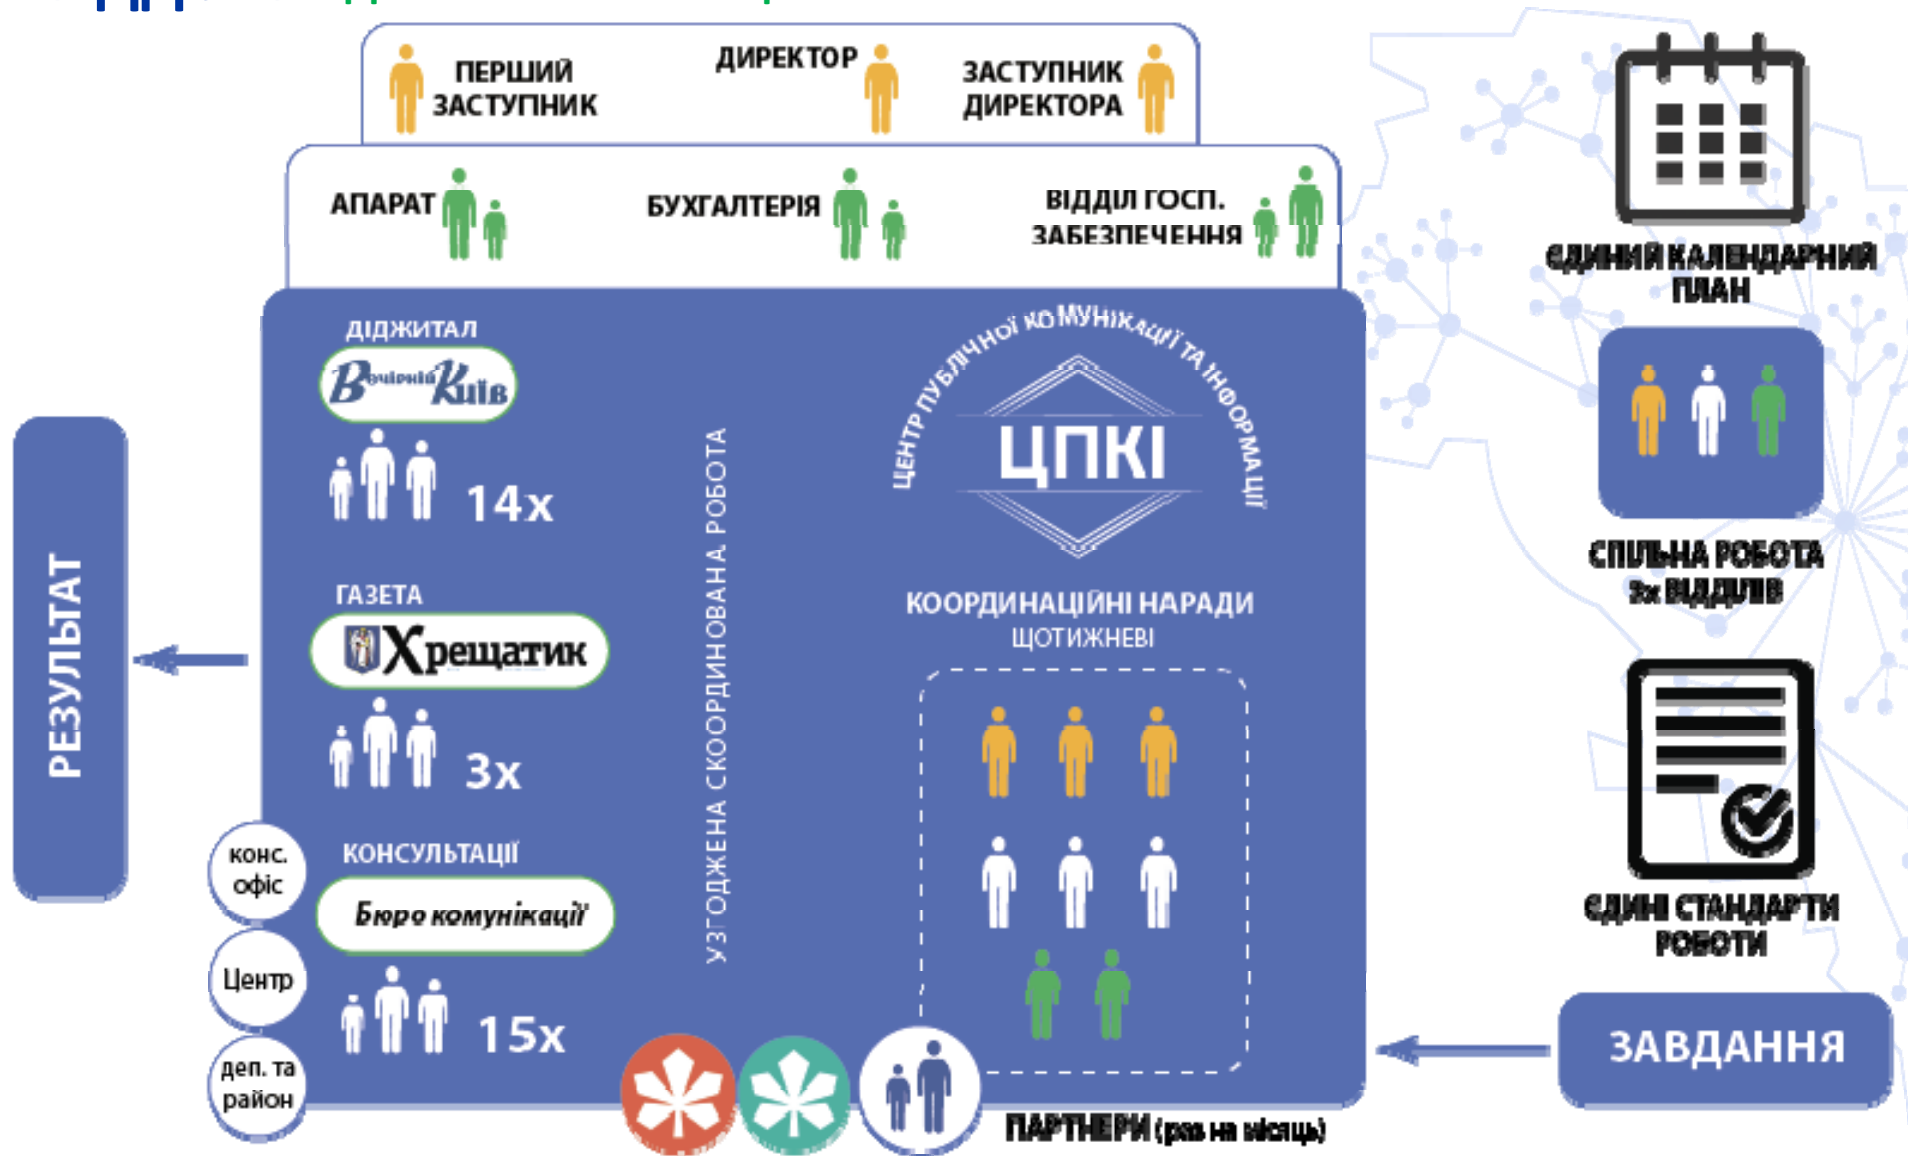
ПЕРШИЙ ЗАСТУПНИК
ДИРЕКТОР
ЗАСТУПНИК ДИРЕКТОРА

АПАРАТ
БУХГАЛТЕРІЯ
ВІДДІЛ ГОСП. ЗАБЕЗПЕЧЕННЯ

ЄДИНИЙ КАЛЕНДАРНИЙ ПЛАН

ДІДЖИТАЛ
Вечірній Київ
14х

ГАЗЕТА
Хрещатик
3х

КОНСУЛЬТАЦІЇ
Бюро комунікації
15х

конс. офіс
Центр
деп. та район

РЕЗУЛЬТАТ

УЗГОДЖЕНА СКООРДИНОВАНА РОБОТА

ЦЕНТР ПУБЛІЧНОЇ КОМУНІКАЦІЇ ТА ІНФОРМАЦІЇ
ЦПКІ

КООРДИНАЦІЙНІ НАРАДИ
ЩОТИЖНЕВІ

СПІЛЬНА РОБОТА
3х ВІДДІЛІВ

ЄДИНІ СТАНДАРТИ РОБОТИ

ЗАВДАННЯ

ПАРТНЕРИ (раз на місяць)